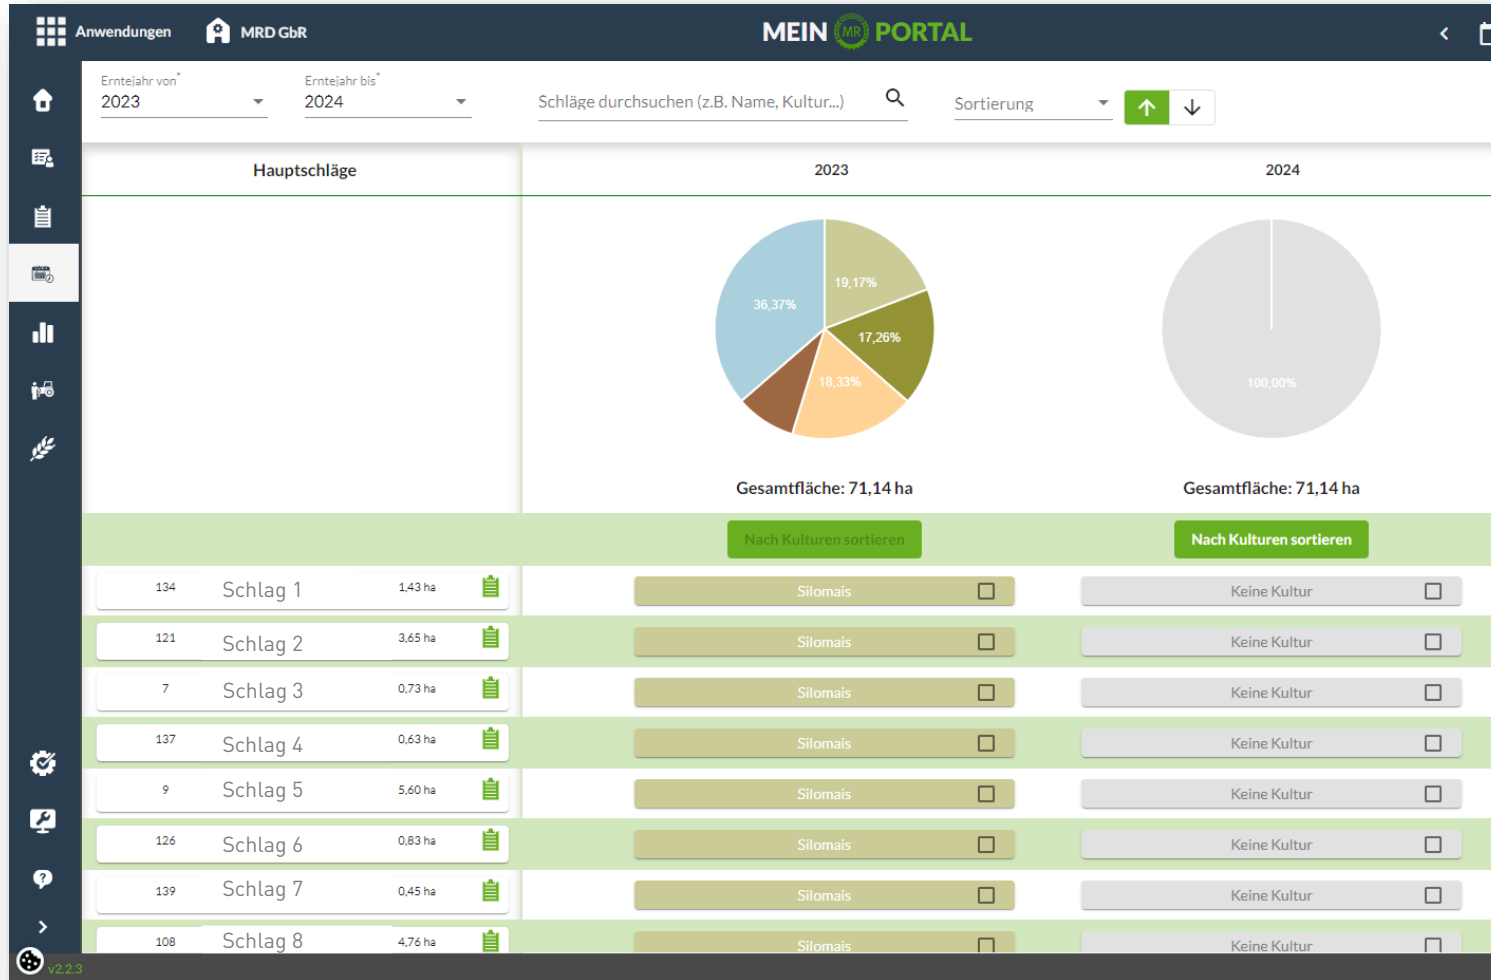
Anwendungen MRD GbR

MEIN MR PORTAL

Erntejahr von*
2023

Erntejahr bis*
2024

Schläge durchsuchen (z.B. Name, Kultur...)

Sortierung

| Hauptschläge | 2023 | 2024 |
|---|---|---|

36,37%
19,17%
17,26%
18,33%

100,00%

Gesamtfläche: 71,14 ha

Gesamtfläche: 71,14 ha

Nach Kulturen sortieren

Nach Kulturen sortieren

| Nr. | Schlag | Fläche | 2023 | 2024 |
|---|---|---|---|---|
| 134 | Schlag 1 | 1,43 ha | Silomais | Keine Kultur |
| 121 | Schlag 2 | 3,65 ha | Silomais | Keine Kultur |
| 7 | Schlag 3 | 0,73 ha | Silomais | Keine Kultur |
| 137 | Schlag 4 | 0,63 ha | Silomais | Keine Kultur |
| 9 | Schlag 5 | 5,60 ha | Silomais | Keine Kultur |
| 126 | Schlag 6 | 0,83 ha | Silomais | Keine Kultur |
| 139 | Schlag 7 | 0,45 ha | Silomais | Keine Kultur |
| 108 | Schlag 8 | 4,76 ha | Silomais | Keine Kultur |

v2.2.3